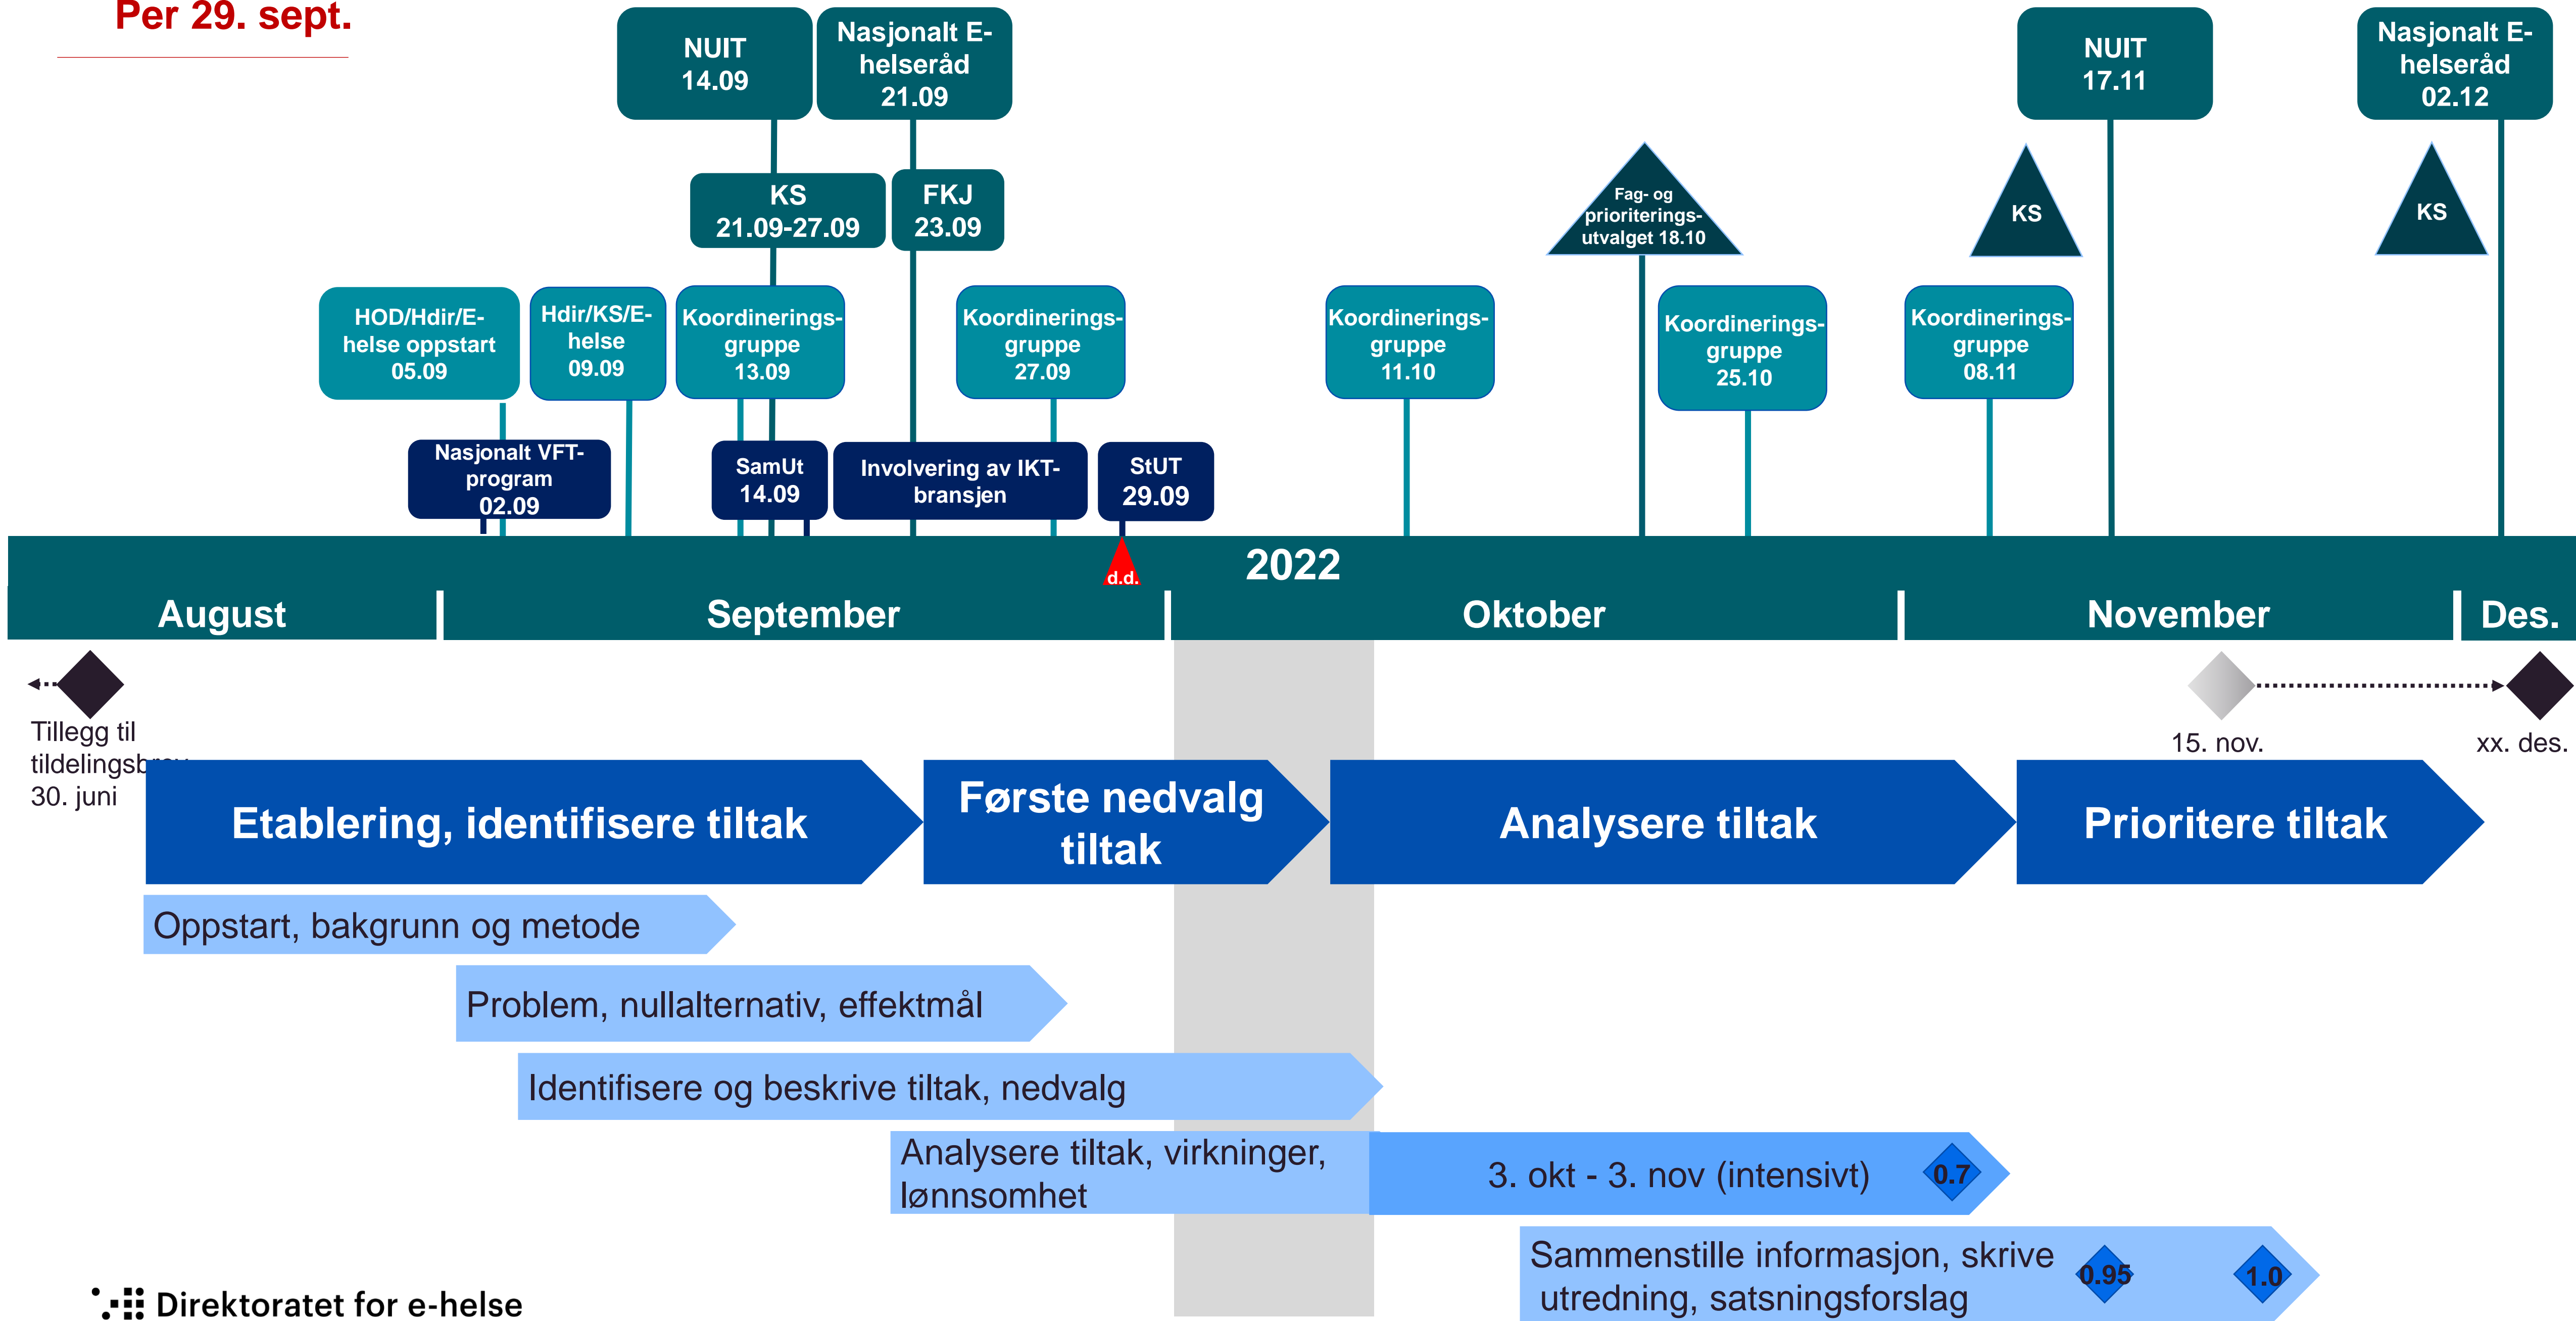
Per 29. sept.

NUIT 14.09

Nasjonalt E-helseråd 21.09

NUIT 17.11

Nasjonalt E-helseråd 02.12

KS 21.09-27.09

FKJ 23.09

Fag- og prioriterings-utvalget 18.10

KS

KS

HOD/Hdir/E-helse oppstart 05.09

Hdir/KS/E-helse 09.09

Koordinerings-gruppe 13.09

Koordinerings-gruppe 27.09

Koordinerings-gruppe 11.10

Koordinerings-gruppe 25.10

Koordinerings-gruppe 08.11

Nasjonalt VFT-program 02.09

SamUt 14.09

Involvering av IKT-bransjen

StUT 29.09

d.d.

2022

August

September

Oktober

November

Des.

Tillegg til tildelingsb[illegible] 30. juni

15. nov.

xx. des.

Etablering, identifisere tiltak

Første nedvalg tiltak

Analysere tiltak

Prioritere tiltak

Oppstart, bakgrunn og metode

Problem, nullalternativ, effektmål

Identifisere og beskrive tiltak, nedvalg

Analysere tiltak, virkninger, lønnsomhet

3. okt - 3. nov (intensivt)

0.7

Sammenstille informasjon, skrive utredning, satsningsforslag

0.95

1.0

Direktoratet for e-helse